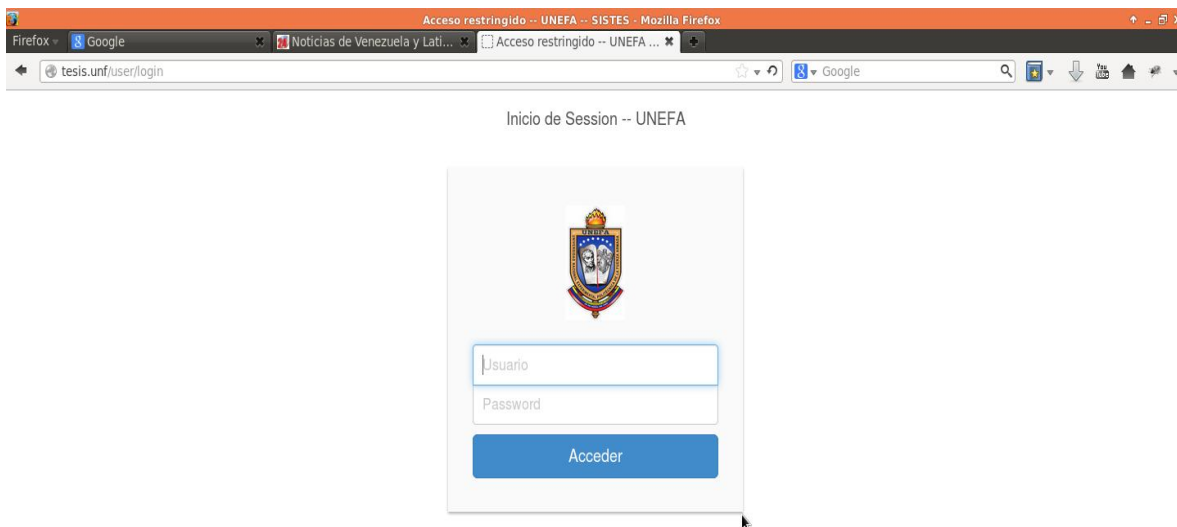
Acceso restringido -- UNEFA -- SISTES - Mozilla Firefox

Firefox
Google
Noticias de Venezuela y Lati...
Acceso restringido -- UNEFA ...

tesis.unf/user/login

Google

Inicio de Session -- UNEFA

UNEFA

Usuario

Password

Acceder